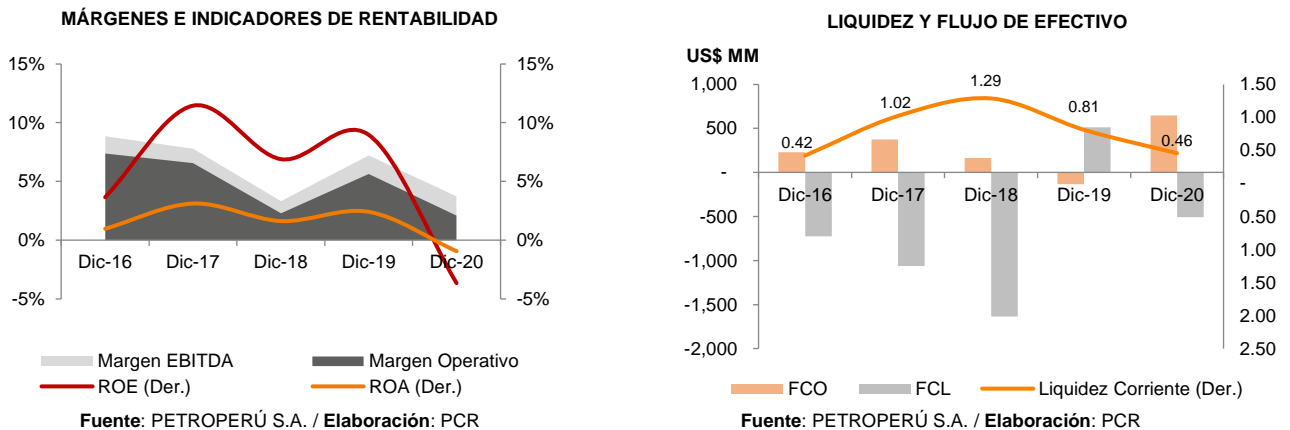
MÁRGENES E INDICADORES DE RENTABILIDAD

15%
10%
5%
0%
-5%

15%
10%
5%
0%
-5%

Dic-16 Dic-17 Dic-18 Dic-19 Dic-20

Margen EBITDA
Margen Operativo
ROE (Der.)
ROA (Der.)

**Fuente**: PETROPERÚ S.A. / **Elaboración**: PCR

LIQUIDEZ Y FLUJO DE EFECTIVO

US$ MM

1,000
500
-
-500
-1,000
-1,500
-2,000

1.50
1.00
0.50
-
0.50
1.00
1.50
2.00
2.50

0.42
1.02
1.29
0.81
0.46

Dic-16 Dic-17 Dic-18 Dic-19 Dic-20

FCO
FCL
Liquidez Corriente (Der.)

**Fuente**: PETROPERÚ S.A. / **Elaboración**: PCR